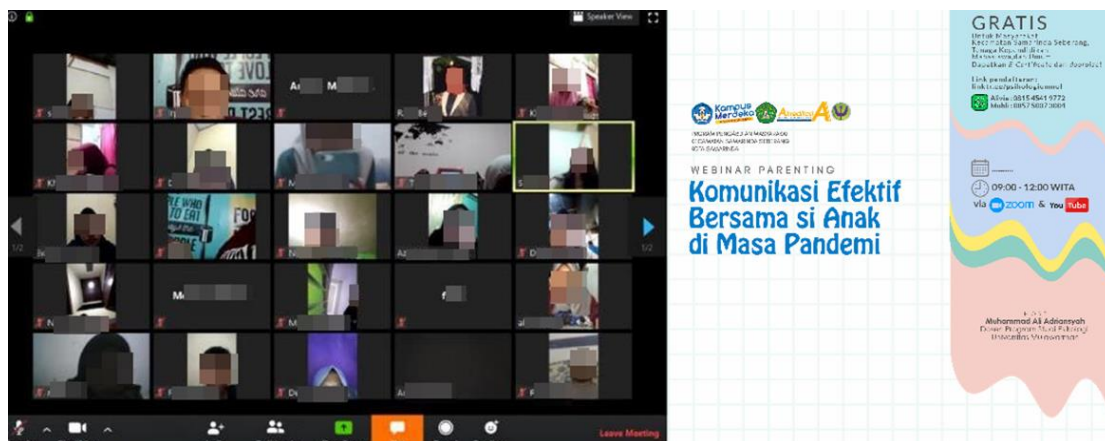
Speaker View

1/2

1/2

Leave Meeting

Kampus Merdeka

WEBINAR PARENTING

Komunikasi Efektif Bersama si Anak di Masa Pandemi

GRATIS

Link pendaftaran:

Alvin: 0815 4541 9772

09:00 - 12:00 WITA

via zoom & YouTube

Muhammad Ali Adriansyah

Universitas Mulawarman